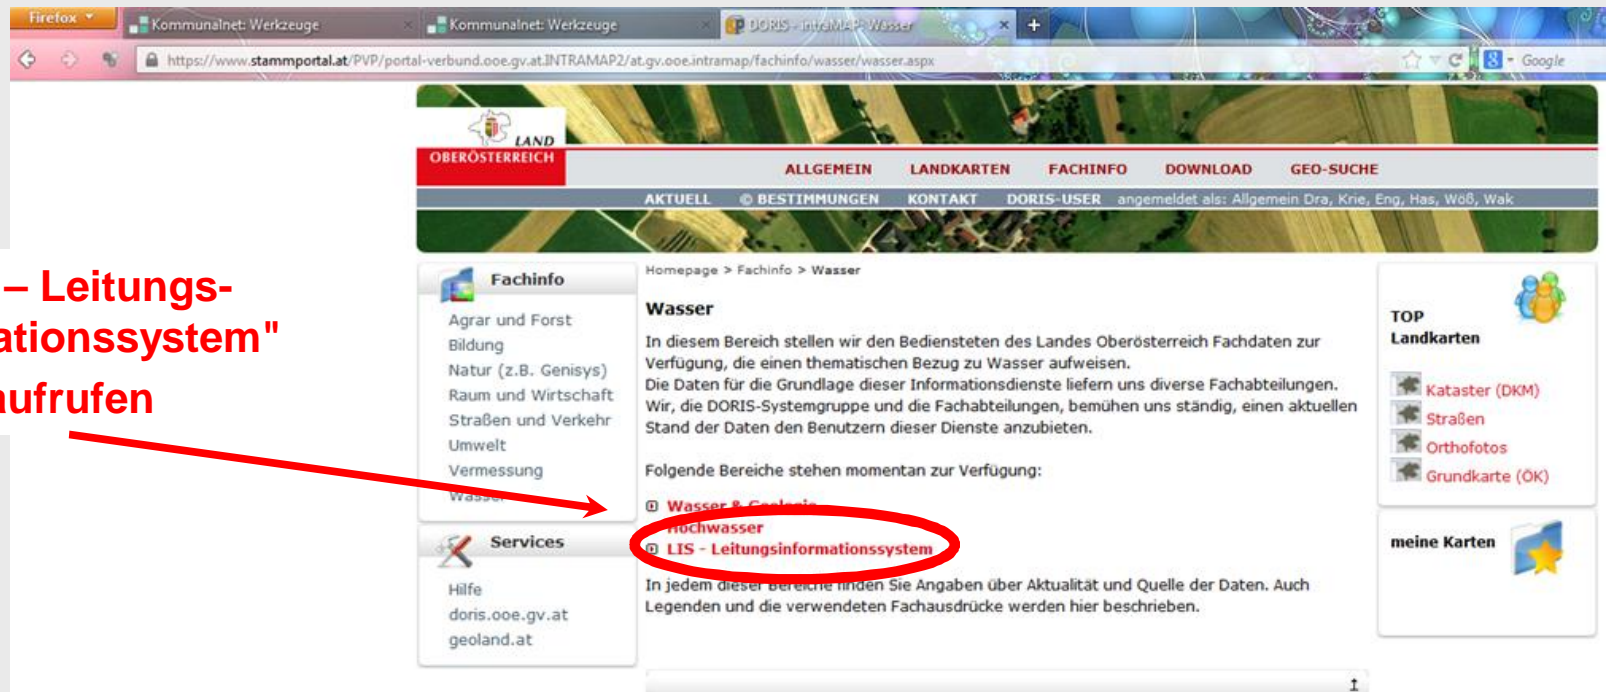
Firefox | Kommunalnet: Werkzeuge | Kommunalnet: Werkzeuge | DORIS - intraMAP-Wasser | +

https://www.stammportal.at/PVP/portal-verbund.ooe.gv.at.INTRAMAP2/at.gv.ooe.intramap/fachinfo/wasser/wasser.aspx

Google

– Leitungs-
ationssystem"
aufrufen

LAND OBERÖSTERREICH

ALLGEMEIN LANDKARTEN FACHINFO DOWNLOAD GEO-SUCHE

AKTUELL © BESTIMMUNGEN KONTAKT DORIS-USER angemeldet als: Allgemein Dra, Krie, Eng, Has, Wöß, Wak

Fachinfo

Agrar und Forst
Bildung
Natur (z.B. Genisys)
Raum und Wirtschaft
Straßen und Verkehr
Umwelt
Vermessung
Wasser

Services

Hilfe
doris.ooe.gv.at
geoland.at

Homepage > Fachinfo > Wasser

Wasser

In diesem Bereich stellen wir den Bediensteten des Landes Oberösterreich Fachdaten zur Verfügung, die einen thematischen Bezug zu Wasser aufweisen.
Die Daten für die Grundlage dieser Informationsdienste liefern uns diverse Fachabteilungen.
Wir, die DORIS-Systemgruppe und die Fachabteilungen, bemühen uns ständig, einen aktuellen Stand der Daten den Benutzern dieser Dienste anzubieten.

Folgende Bereiche stehen momentan zur Verfügung:

Wasser & Geologie
Hochwasser
LIS - Leitungsinformationssystem

In jedem dieser Bereiche finden Sie Angaben über Aktualität und Quelle der Daten. Auch Legenden und die verwendeten Fachausdrücke werden hier beschrieben.

TOP Landkarten

Kataster (DKM)
Straßen
Orthofotos
Grundkarte (ÖK)

meine Karten